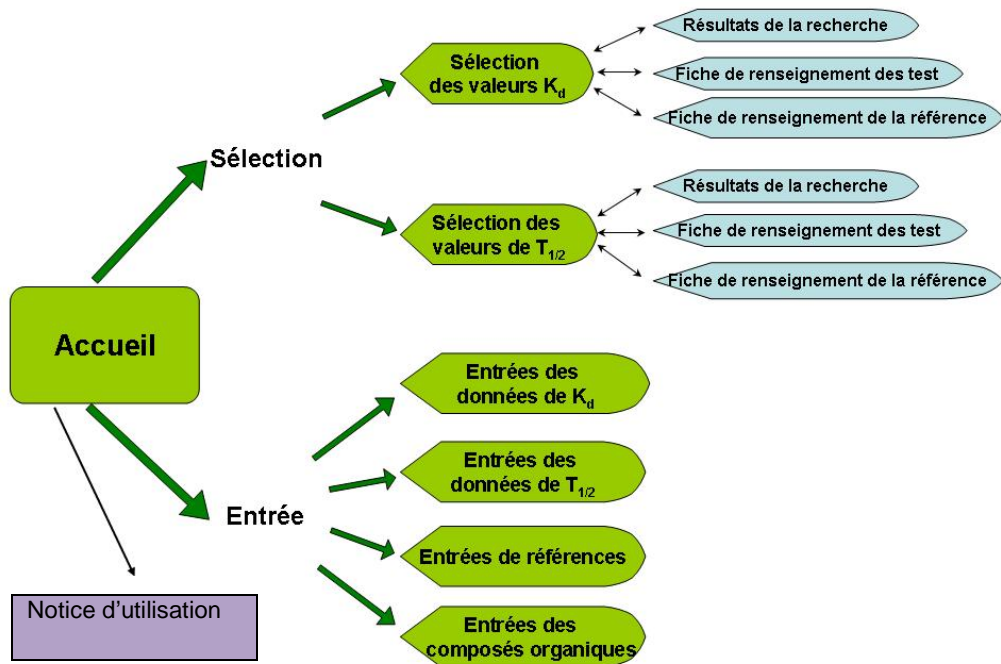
Accueil

Sélection

Sélection des valeurs $K_d$

Résultats de la recherche

Fiche de renseignement des test

Fiche de renseignement de la référence

Sélection des valeurs de $T_{1/2}$

Résultats de la recherche

Fiche de renseignement des test

Fiche de renseignement de la référence

Entrée

Entrées des données de $K_d$

Entrées des données de $T_{1/2}$

Entrées de références

Entrées des composés organiques

Notice d'utilisation